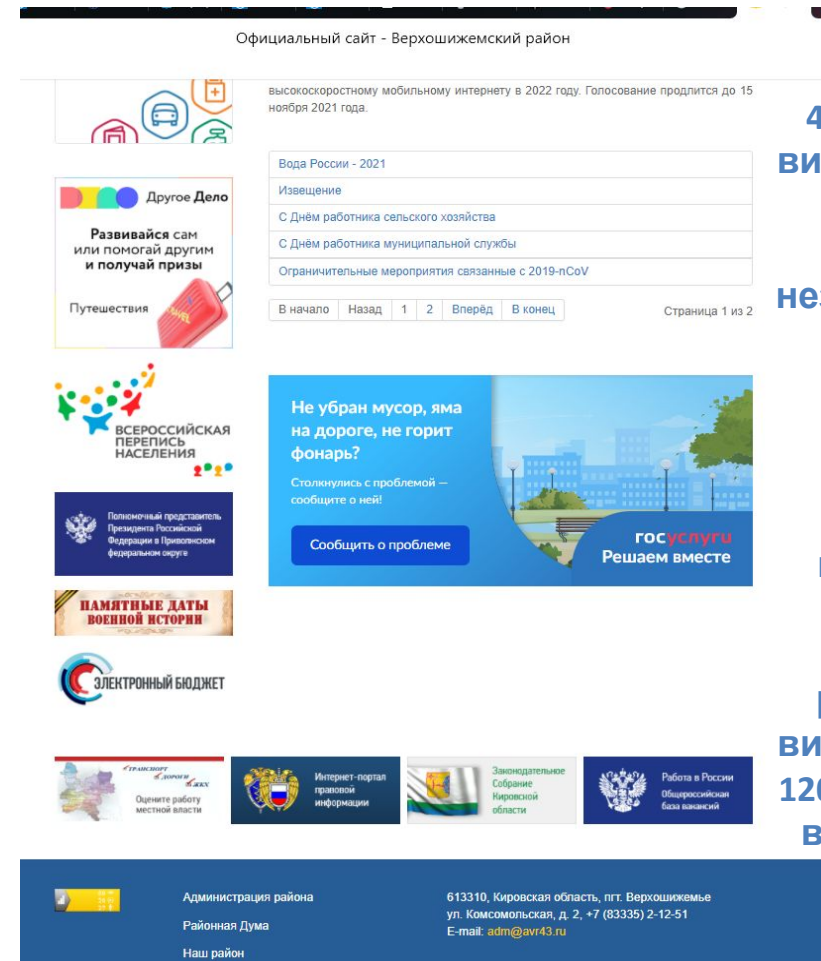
Официальный сайт - Верхошижемский район

высокоскоростному мобильному интернету в 2022 году. Голосование продлится до 15 ноября 2021 года.

Вода России - 2021
Извещение
С Днём работника сельского хозяйства
С Днём работника муниципальной службы
Ограничительные мероприятия связанные с 2019-nCoV

В начало | Назад | 1 | 2 | Вперёд | В конец

Страница 1 из 2

Другое Дело
Развивайся сам или помогай другим и получай призы
Путешествия

ВСЕРОССИЙСКАЯ ПЕРЕПИСЬ НАСЕЛЕНИЯ

Полномочный представитель Президента Российской Федерации в Приволжском федеральном округе

ПАМЯТНЫЕ ДАТЫ ВОЕННОЙ ИСТОРИИ

ЭЛЕКТРОННЫЙ БЮДЖЕТ

Не убран мусор, яма на дороге, не горит фонарь?
Столкнулись с проблемой — сообщите о ней!
Сообщить о проблеме
госуслуги
Решаем вместе

4
ви
не
ви
12
в

Транспорт Дороги ЖКХ
Оцените работу местной власти

Интернет-портал правовой информации

Законодательное Собрание Кировской области

Работа в России
Общероссийская база вакансий

Администрация района
Районная Дума
Наш район

613310, Кировская область, пгт. Верхошижемье
ул. Комсомольская, д. 2, +7 (83335) 2-12-51
E-mail: adm@avr43.ru